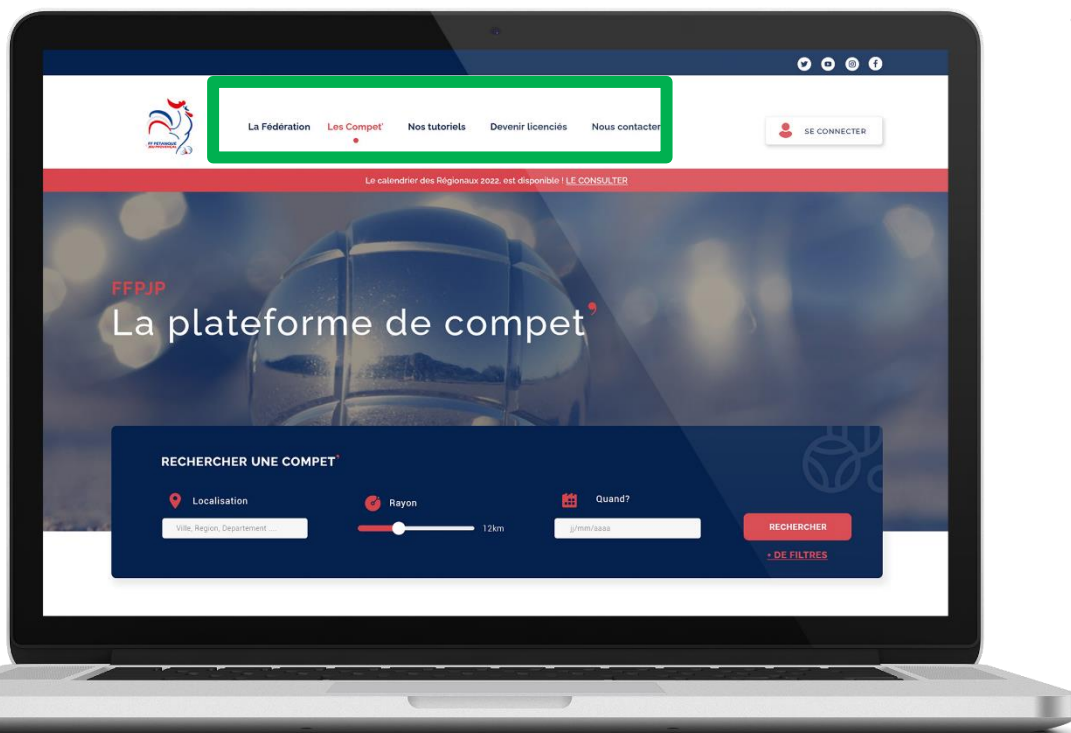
FF PÉTANQUE

La Fédération Les Compet' Nos tutoriels Devenir licenciés Nous contacter

SE CONNECTER

Le calendrier des Régionaux 2022, est disponible ! LE CONSULTER

FFPJP
La plateforme de compet'

RECHERCHER UNE COMPET'

Localisation
Ville, Region, Departement ....

Rayon
12km

Quand?
jj/mm/aaaa

RECHERCHER
+ DE FILTRES